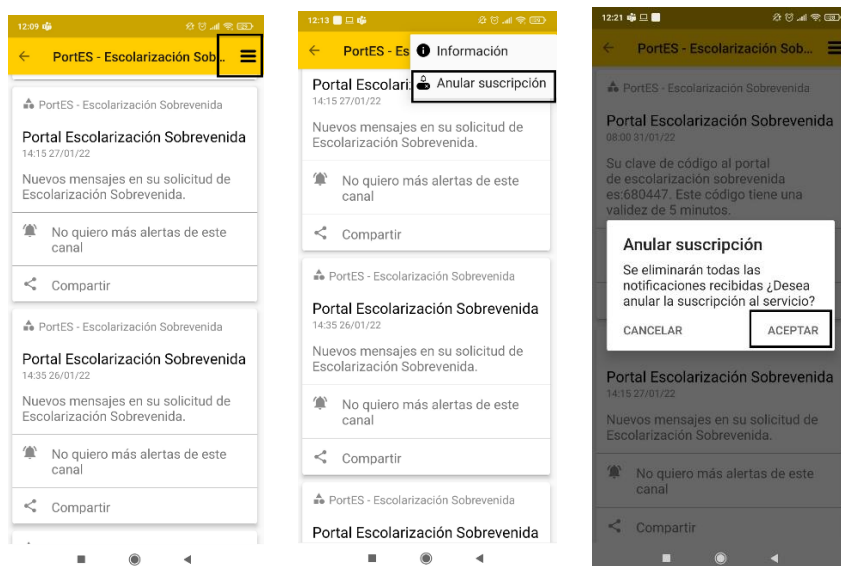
12:09

← PortES - Escolarización Sob...

PortES - Escolarización Sobrevenida

Portal Escolarización Sobrevenida
14:15 27/01/22

Nuevos mensajes en su solicitud de Escolarización Sobrevenida.

No quiero más alertas de este canal

Compartir

PortES - Escolarización Sobrevenida

Portal Escolarización Sobrevenida
14:35 26/01/22

Nuevos mensajes en su solicitud de Escolarización Sobrevenida.

No quiero más alertas de este canal

Compartir

12:13

← PortES - Es

Información

Anular suscripción

Portal Escolari
14:15 27/01/22

Nuevos mensajes en su solicitud de Escolarización Sobrevenida.

No quiero más alertas de este canal

Compartir

PortES - Escolarización Sobrevenida

Portal Escolarización Sobrevenida
14:35 26/01/22

Nuevos mensajes en su solicitud de Escolarización Sobrevenida.

No quiero más alertas de este canal

Compartir

PortES - Escolarización Sobrevenida

Portal Escolarización Sobrevenida

12:21

← PortES - Escolarización Sob...

PortES - Escolarización Sobrevenida

Portal Escolarización Sobrevenida
08:00 31/01/22

Su clave de código al portal de escolarización sobrevenida es:680447. Este código tiene una validez de 5 minutos.

Anular suscripción

Se eliminarán todas las notificaciones recibidas ¿Desea anular la suscripción al servicio?

CANCELAR

ACEPTAR

Portal Escolarización Sobrevenida
14:15 27/01/22

Nuevos mensajes en su solicitud de Escolarización Sobrevenida.

No quiero más alertas de este canal

Compartir